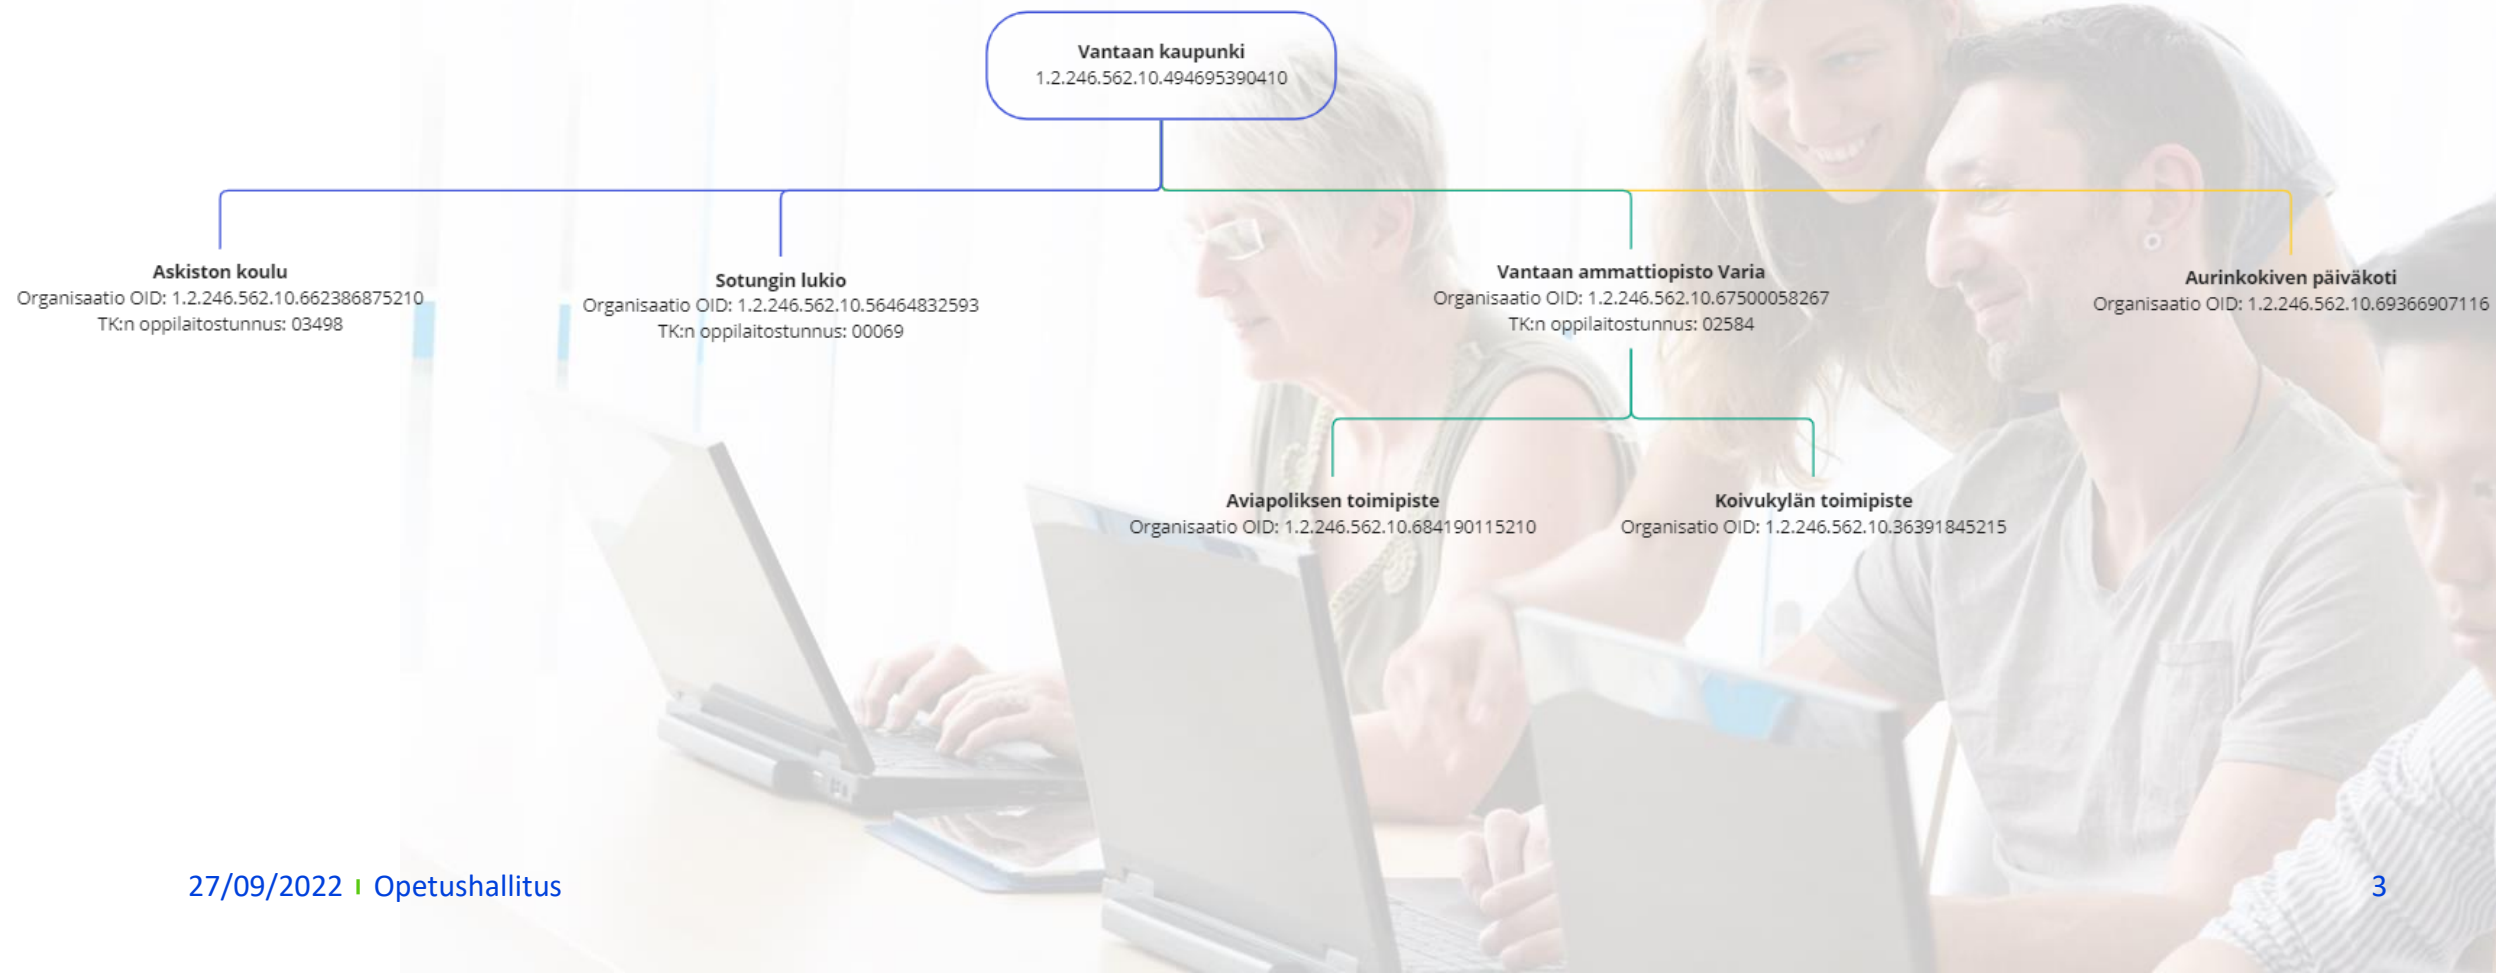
Vantaan kaupunki
1.2.246.562.10.494695390410

Askiston koulu
Organisaatio OID: 1.2.246.562.10.662386875210
TK:n oppilaitostunnus: 03498

Sotungin lukio
Organisaatio OID: 1.2.246.562.10.56464832593
TK:n oppilaitostunnus: 00069

Vantaan ammattiopisto Varia
Organisaatio OID: 1.2.246.562.10.67500058267
TK:n oppilaitostunnus: 02584

Aurinkokiven päiväkoti
Organisaatio OID: 1.2.246.562.10.69366907116

Aviapoliksen toimipiste
Organisaatio OID: 1.2.246.562.10.684190115210

Koivukylän toimipiste
Organisatio OID: 1.2.246.562.10.36391845215

27/09/2022 Opetushallitus

3